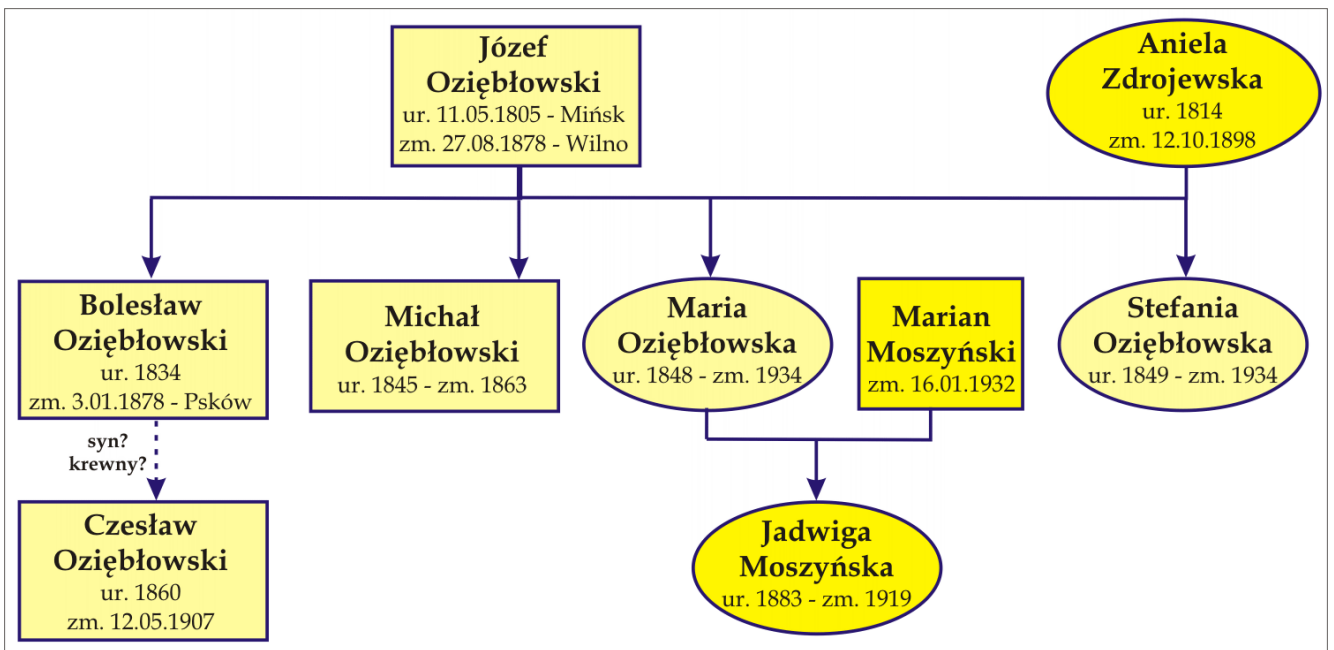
Józef Oziębłowski
ur. 11.05.1805 - Mińsk
zm. 27.08.1878 - Wilno

Aniela Zdrojewska
ur. 1814
zm. 12.10.1898

Bolesław Oziębłowski
ur. 1834
zm. 3.01.1878 - Psków

Michał Oziębłowski
ur. 1845 - zm. 1863

Maria Oziębłowska
ur. 1848 - zm. 1934

Marian Moszyński
zm. 16.01.1932

Stefania Oziębłowska
ur. 1849 - zm. 1934

syn?
krewny?

Czesław Oziębłowski
ur. 1860
zm. 12.05.1907

Jadwiga Moszyńska
ur. 1883 - zm. 1919